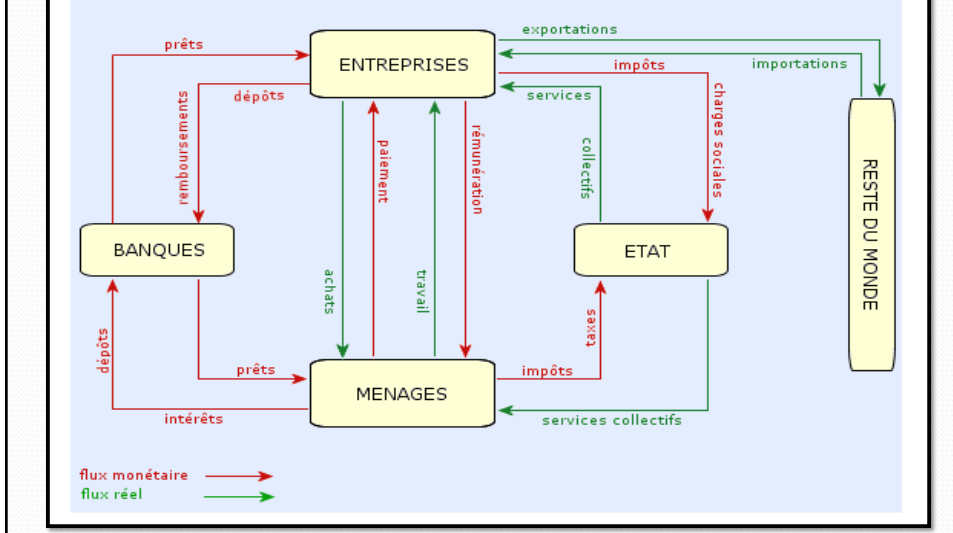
prêts
ENTREPRISES
exportations
importations
dépôts
impôts
services
remboursements
paiement
rémunération
charges sociales
collectifs
BANQUES
ETAT
RESTE DU MONDE
achats
travail
taxes
dépôts
prêts
MENAGES
impôts
intérêts
services collectifs
flux monétaire
flux réel